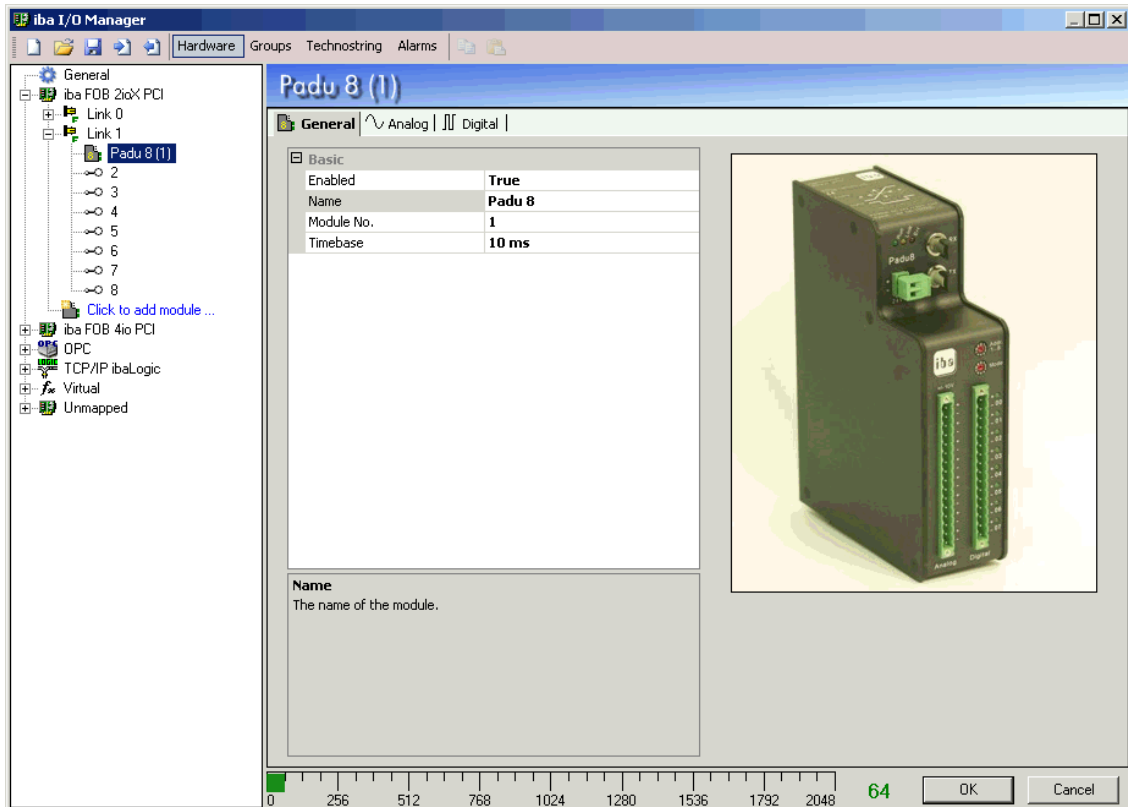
iba I/O Manager

Hardware Groups Technostring Alarms

General
iba FOB 2ioX PCI
Link 0
Link 1
Padu 8 (1)
2
3
4
5
6
7
8
Click to add module ...
iba FOB 4io PCI
OPC
TCP/IP ibaLogic
Virtual
Unmapped

Padu 8 (1)

General | Analog | Digital |

Basic

| | |
|---|---|
| Enabled | True |
| Name | Padu 8 |
| Module No. | 1 |
| Timebase | 10 ms |

Name
The name of the module.

Padu8
iba
Analog
Digital

0 256 512 768 1024 1280 1536 1792 2048

64

OK

Cancel